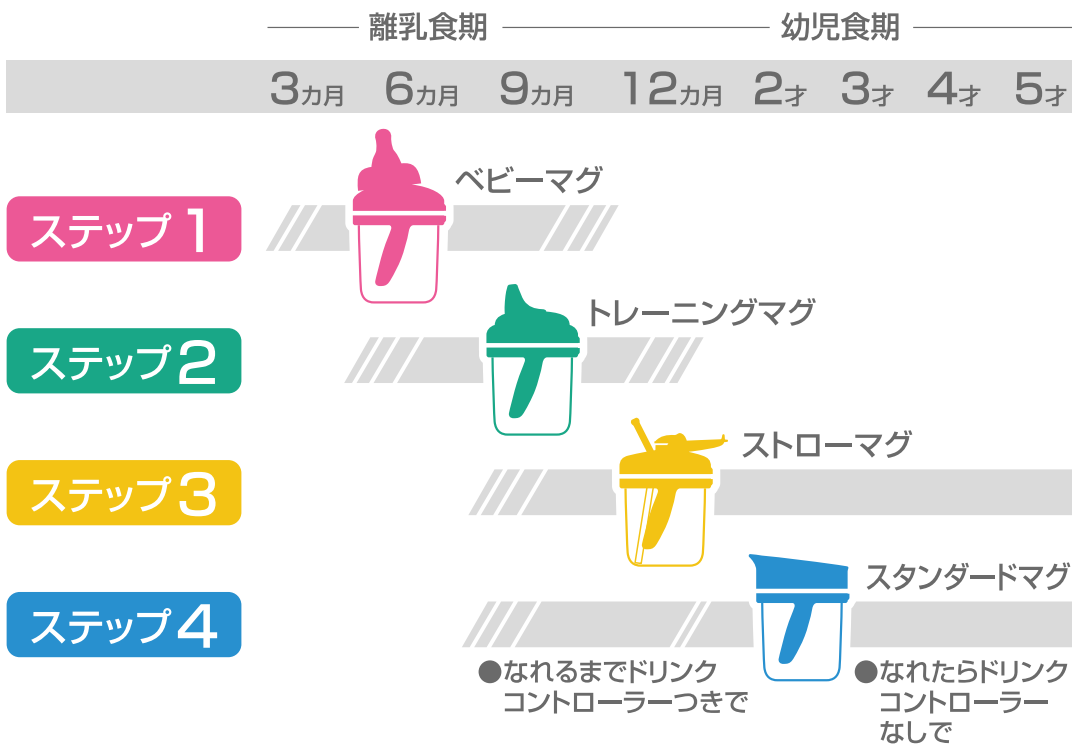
離乳食期　幼児食期

3カ月　6カ月　9カ月　12カ月　2才　3才　4才　5才

ステップ 1
ベビーマグ

ステップ 2
トレーニングマグ

ステップ 3
ストローマグ

ステップ 4
スタンダードマグ

●なれるまでドリンクコントローラーつきで

●なれたらドリンクコントローラーなしで